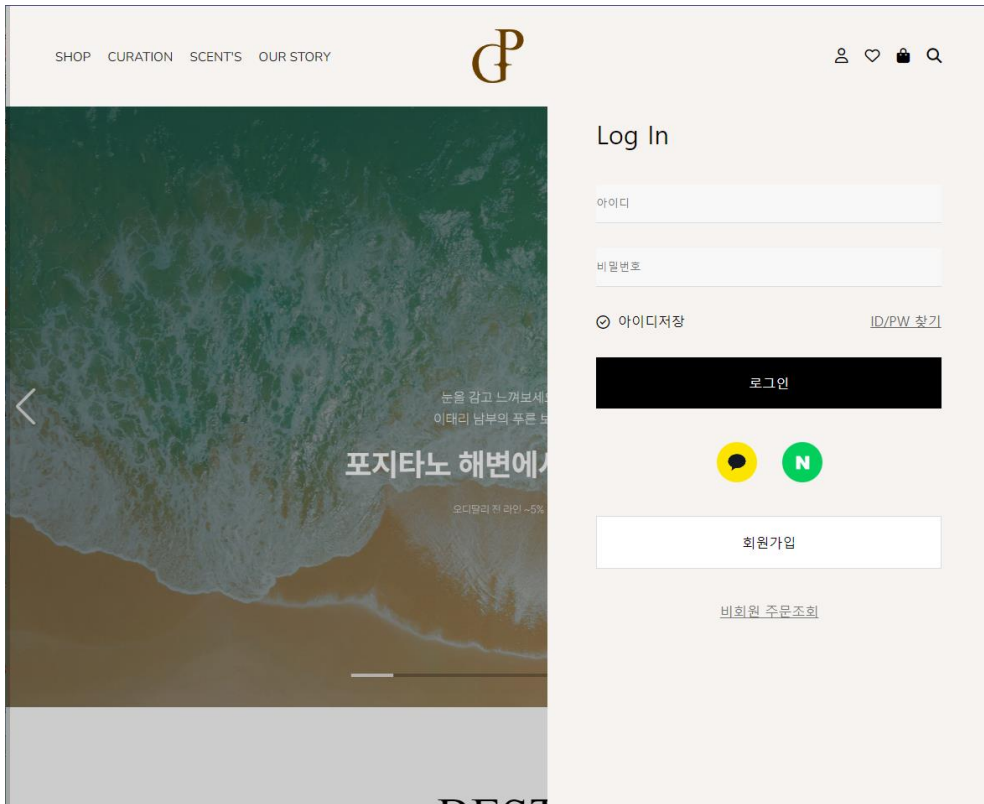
SHOP CURATION SCENT'S OUR STORY

GP

눈을 감고 느껴보세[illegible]
이태리 남부의 푸른 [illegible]

포지타노 해변에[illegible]

오디달리 전 라인 ~5% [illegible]

BES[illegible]

Log In

아이디

비밀번호

아이디저장

ID/PW 찾기

로그인

N

회원가입

비회원 주문조회